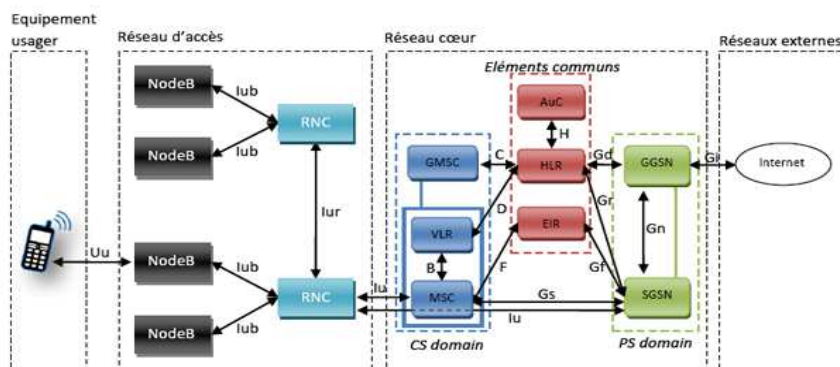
Equipement usager

Réseau d'accès

Réseau cœur

Réseaux externes

Eléments communs

NodeB
Iub
NodeB
Iub
RNC
Iur
Uu
NodeB
Iub
NodeB
Iub
RNC
Iu

AuC
H
HLR
EIR
GMSC
C
D
VLR
B
MSC
F
Gs
Iu
Gd
Gr
Gf
GGSN
Gi
Internet
Gn
SGSN

CS domain

PS domain